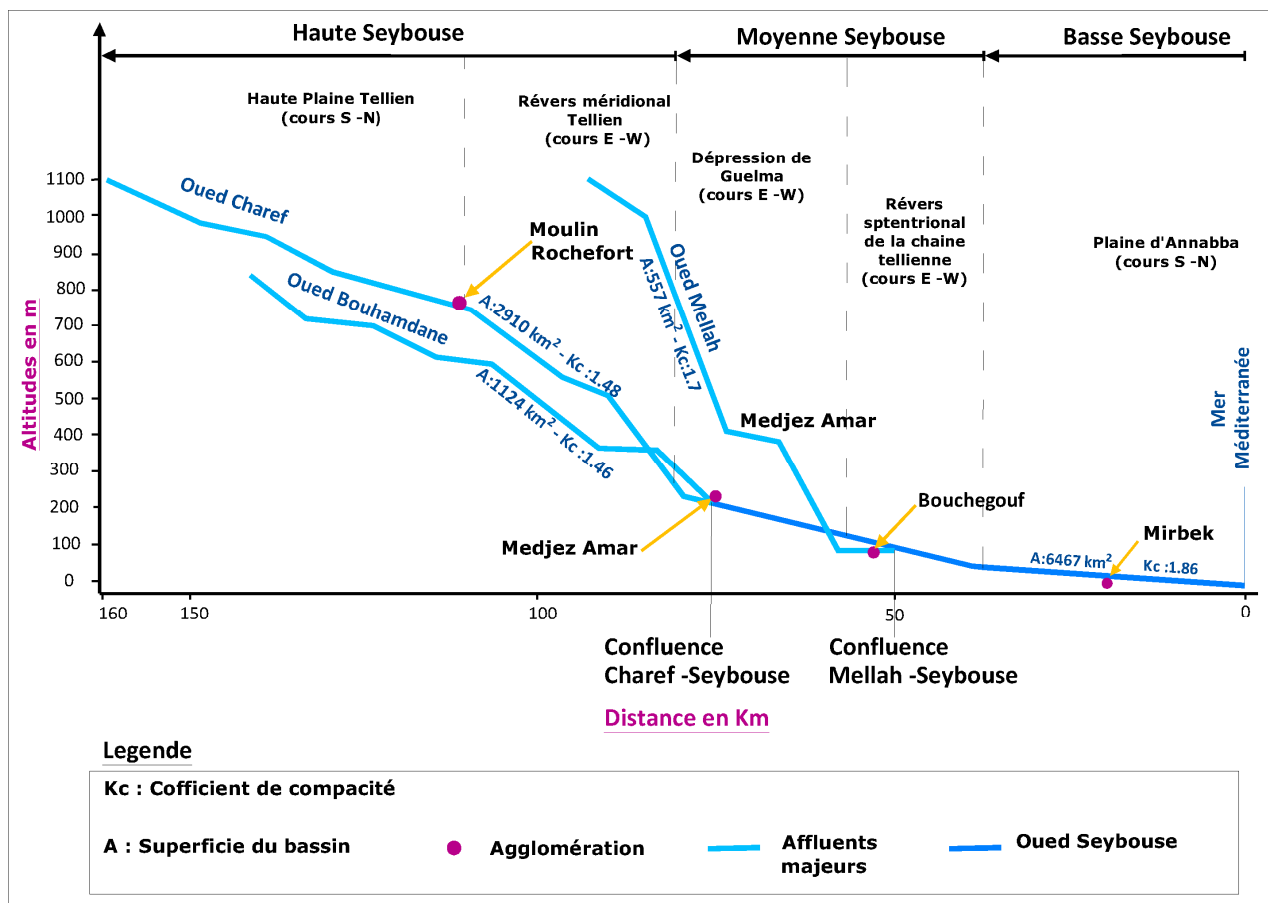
Haute Seybouse

Moyenne Seybouse

Basse Seybouse

Haute Plaine Tellien (cours S -N)

Révers méridional Tellien (cours E -W)

Dépression de Guelma (cours E -W)

Révers sptentrional de la chaine tellienne (cours E -W)

Plaine d'Annabba (cours S -N)

Altitudes en m

1100
1000
900
800
700
600
500
400
300
200
100
0

Oued Charef

Oued Bouhamdane

Moulin Rochefort

A:2910 km$^2$ - Kc :1.48

A:1124 km$^2$ - Kc :1.46

Oued Mellah

A:557 km$^2$ - Kc:1.7

Medjez Amar

Medjez Amar

Bouchegouf

Mirbek

A:6467 km$^2$

Kc :1.86

Mer Méditerranée

160
150
100
50
0

Confluence Charef -Seybouse

Confluence Mellah -Seybouse

Distance en Km

Legende

Kc : Cofficient de compacité

A : Superficie du bassin

Agglomération

Affluents majeurs

Oued Seybouse